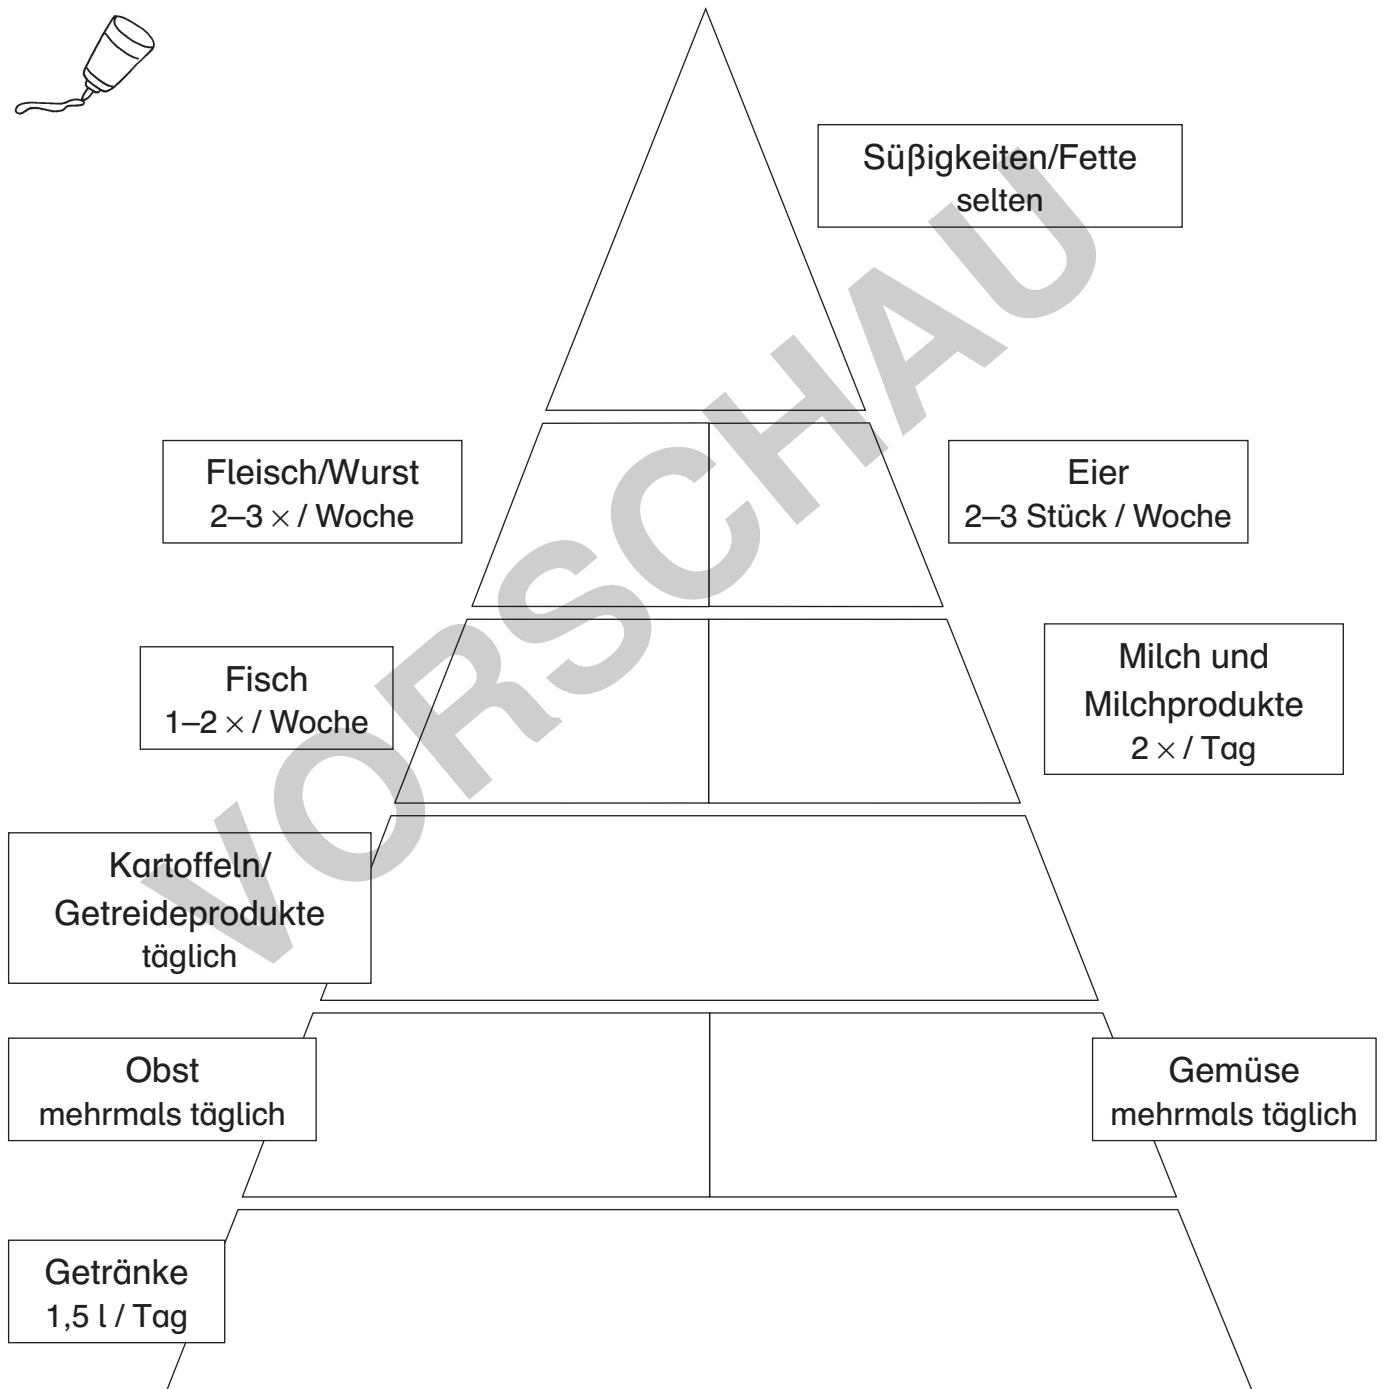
Süßigkeiten/Fette
selten

Fleisch/Wurst
2–3 × / Woche

Eier
2–3 Stück / Woche

Fisch
1–2 × / Woche

Milch und Milchprodukte
2 × / Tag

Kartoffeln/ Getreideprodukte
täglich

Obst
mehrmals täglich

Gemüse
mehrmals täglich

Getränke
1,5 l / Tag

VORSCHAU